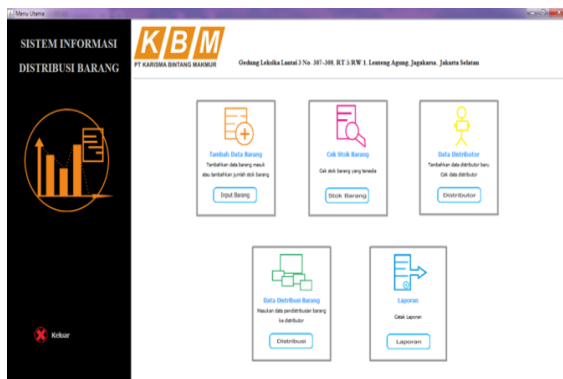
Menu Utama

SISTEM INFORMASI DISTRIBUSI BARANG

KBM
PT KARISMA BINTANG MAKMUR

Gedung Lekoka Lantai 3 No. 307-308. RT 3 RW 1. Lenteng Agung. Jagakarsa. Jakarta Selatan

Tambah Data Barang
Tambahkan data barang masuk atau tambahkan jumlah stok barang
Input Barang

Cek Stok Barang
Cek stok barang yang tersedia
Stok Barang

Data Distributor
Tambahkan data distributor baru Cek data distributor
Distributor

Data Distribusi Barang
Masukan data pendistribusian barang ke distributor
Distribusi

Laporan
Cetak Laporan
Laporan

Keluar